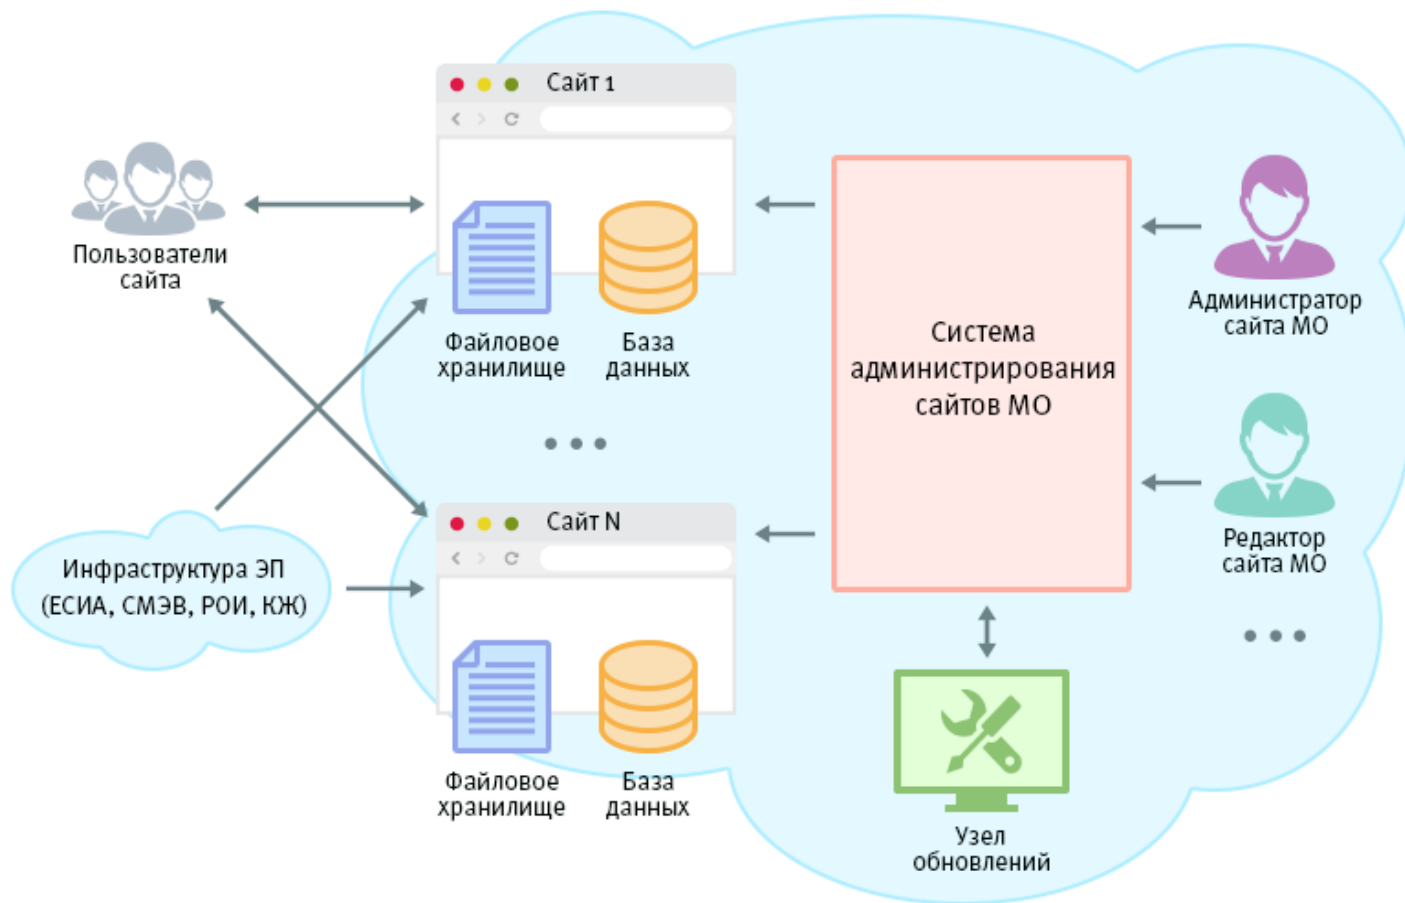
Пользователи сайта

Сайт 1

Файловое хранилище

База данных

Система администрирования сайтов МО

Администратор сайта МО

Редактор сайта МО

Сайт N

Инфраструктура ЭП (ЕСИА, СМЭВ, РОИ, КЖ)

Файловое хранилище

База данных

Узел обновлений